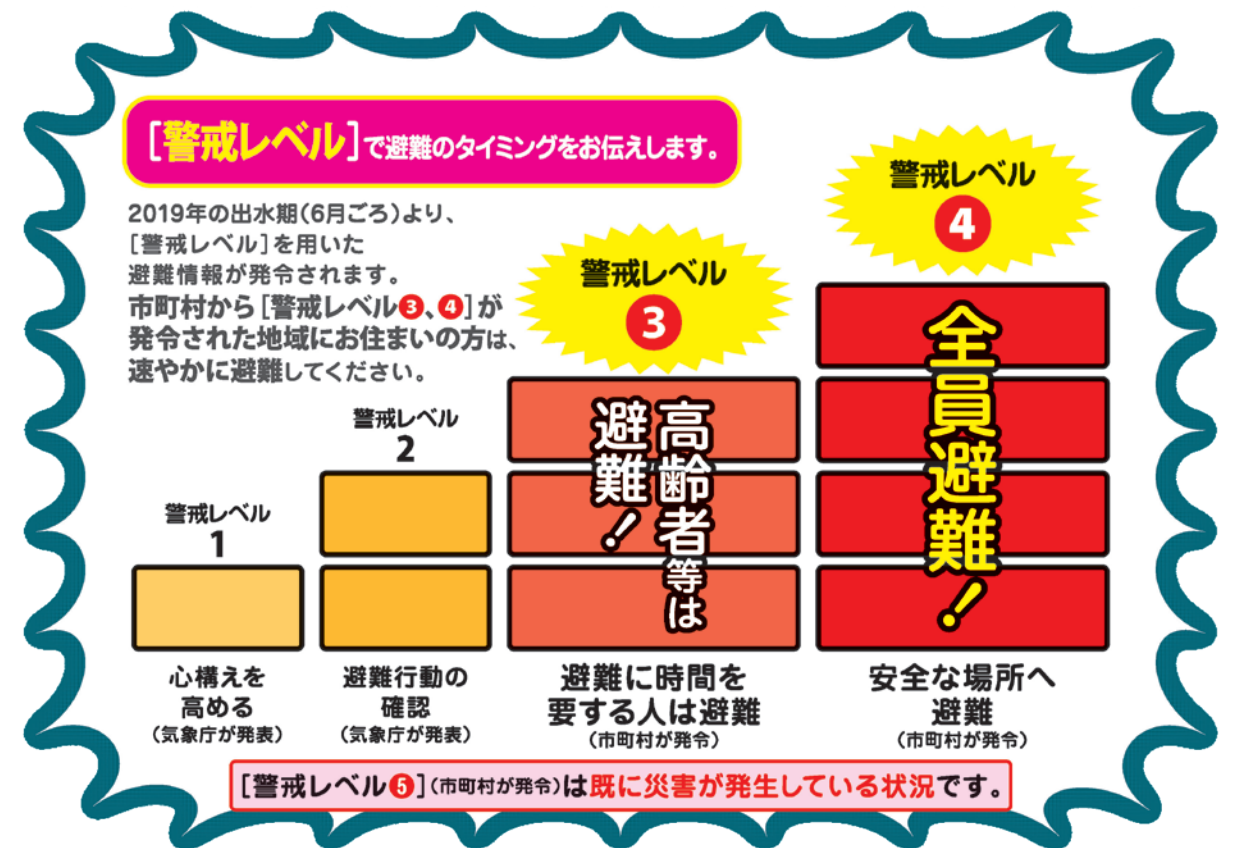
[警戒レベル]で避難のタイミングをお伝えします。

2019年の出水期(6月ごろ)より、[警戒レベル]を用いた避難情報が発令されます。
市町村から[警戒レベル❸、❹]が発令された地域にお住まいの方は、速やかに避難してください。

警戒レベル
4

警戒レベル
3

全員避難!

高齢者等は避難!

警戒レベル
2

警戒レベル
1

心構えを高める
(気象庁が発表)

避難行動の確認
(気象庁が発表)

避難に時間を要する人は避難
(市町村が発令)

安全な場所へ避難
(市町村が発令)

[警戒レベル❺](市町村が発令)は既に災害が発生している状況です。